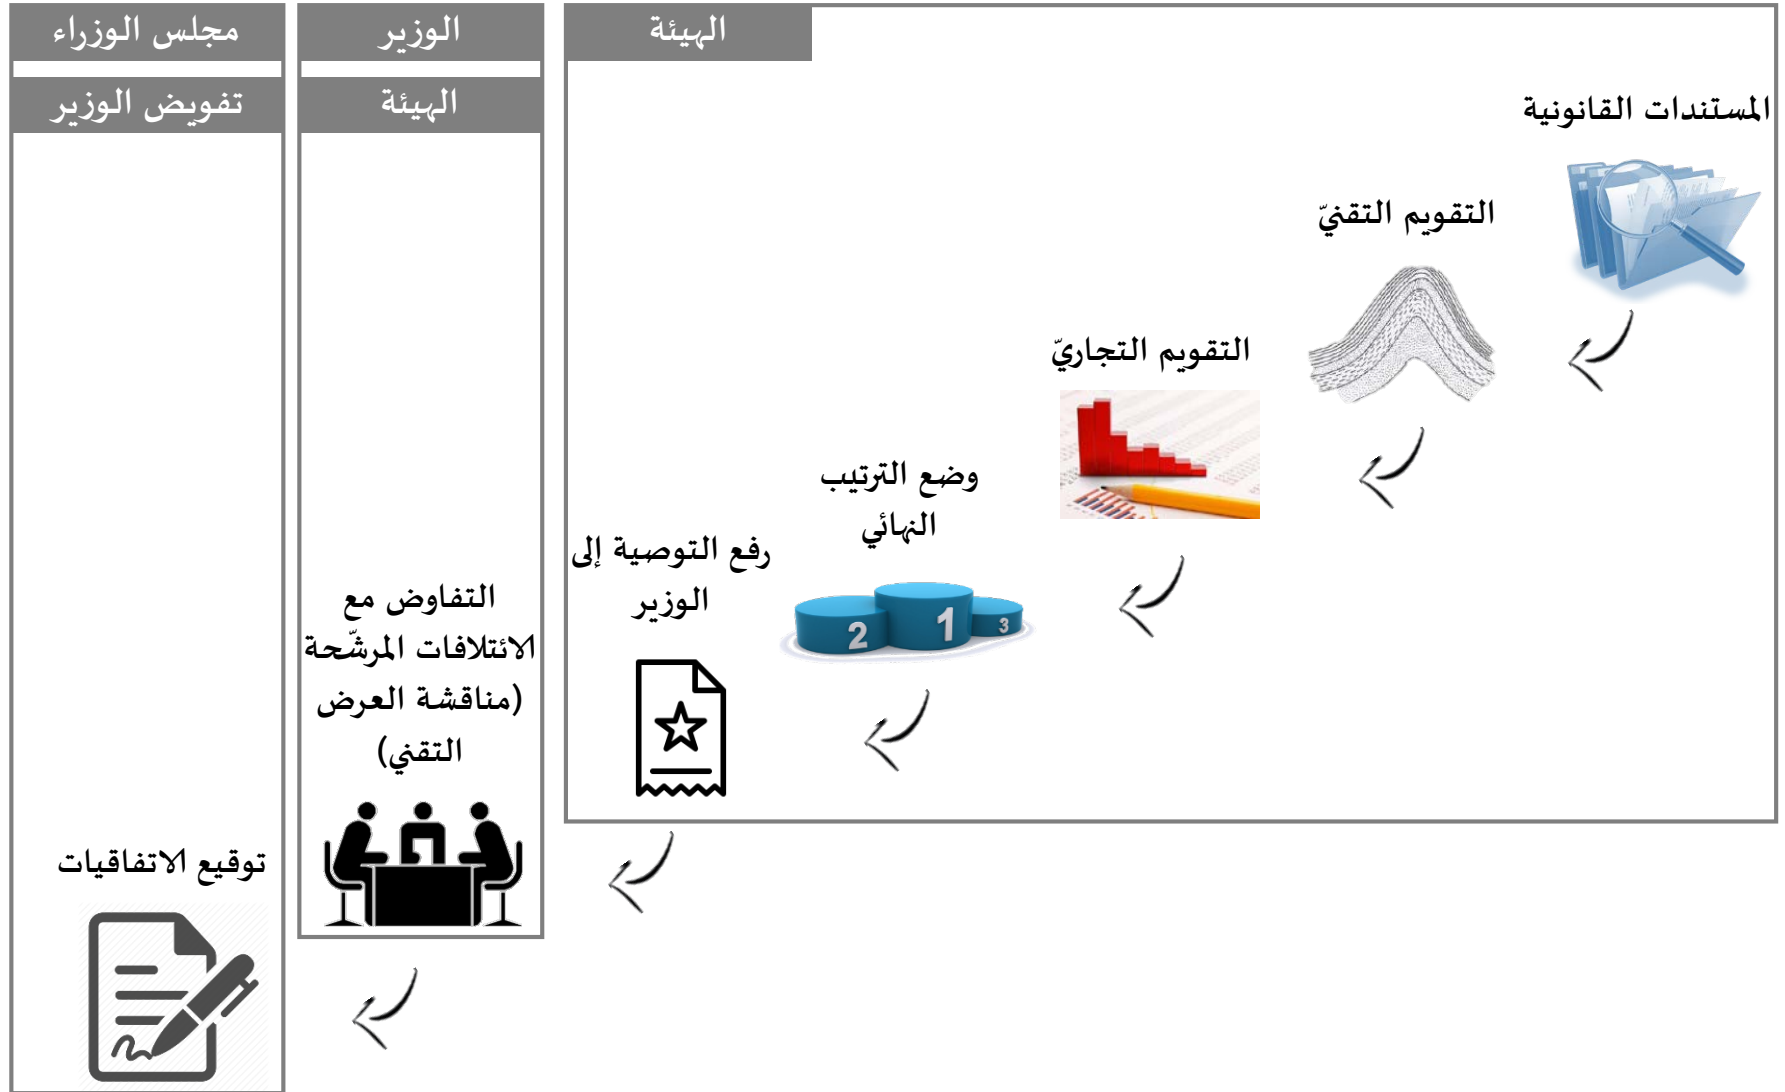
الهيئة

الوزير

الهيئة

مجلس الوزراء

تفويض الوزير

المستندات القانونية

التقويم التقنيّ

التقويم التجاريّ

وضع الترتيب النهائي

2 1 3

رفع التوصية إلى الوزير

التفاوض مع الائتلافات المرشّحة (مناقشة العرض التقني)

توقيع الاتفاقيات